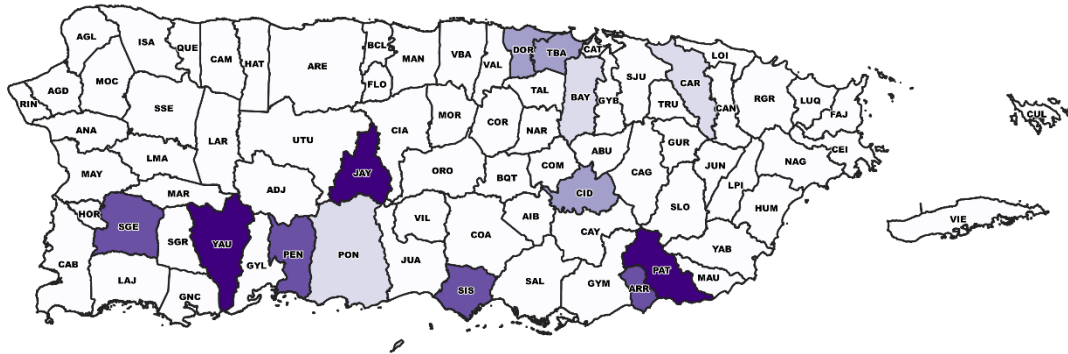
AGL
ISA
QUE
CAM
HAT
ARE
BCL
FLO
MAN
VBA
VAL
DOR
TBA
CAT
LOI
CAR
SJU
GYB
BAY
TAL
TRU
CAN
RGR
LUQ
FAJ
CUL
RIN
AGD
MOC
SSE
ANA
LAR
UTU
CIA
MOR
COR
NAR
ABU
GUR
NAG
CEI
LMA
MAY
JAY
ORO
BQT
COM
CID
CAG
JUN
LPI
HUM
MAR
ADJ
HOR
SGE
SGR
YAU
PEN
PON
VIL
AIB
COA
CAY
SLO
YAB
VIE
CAB
LAJ
GNC
GYL
JUA
SIS
SAL
GYM
ARR
PAT
MAU